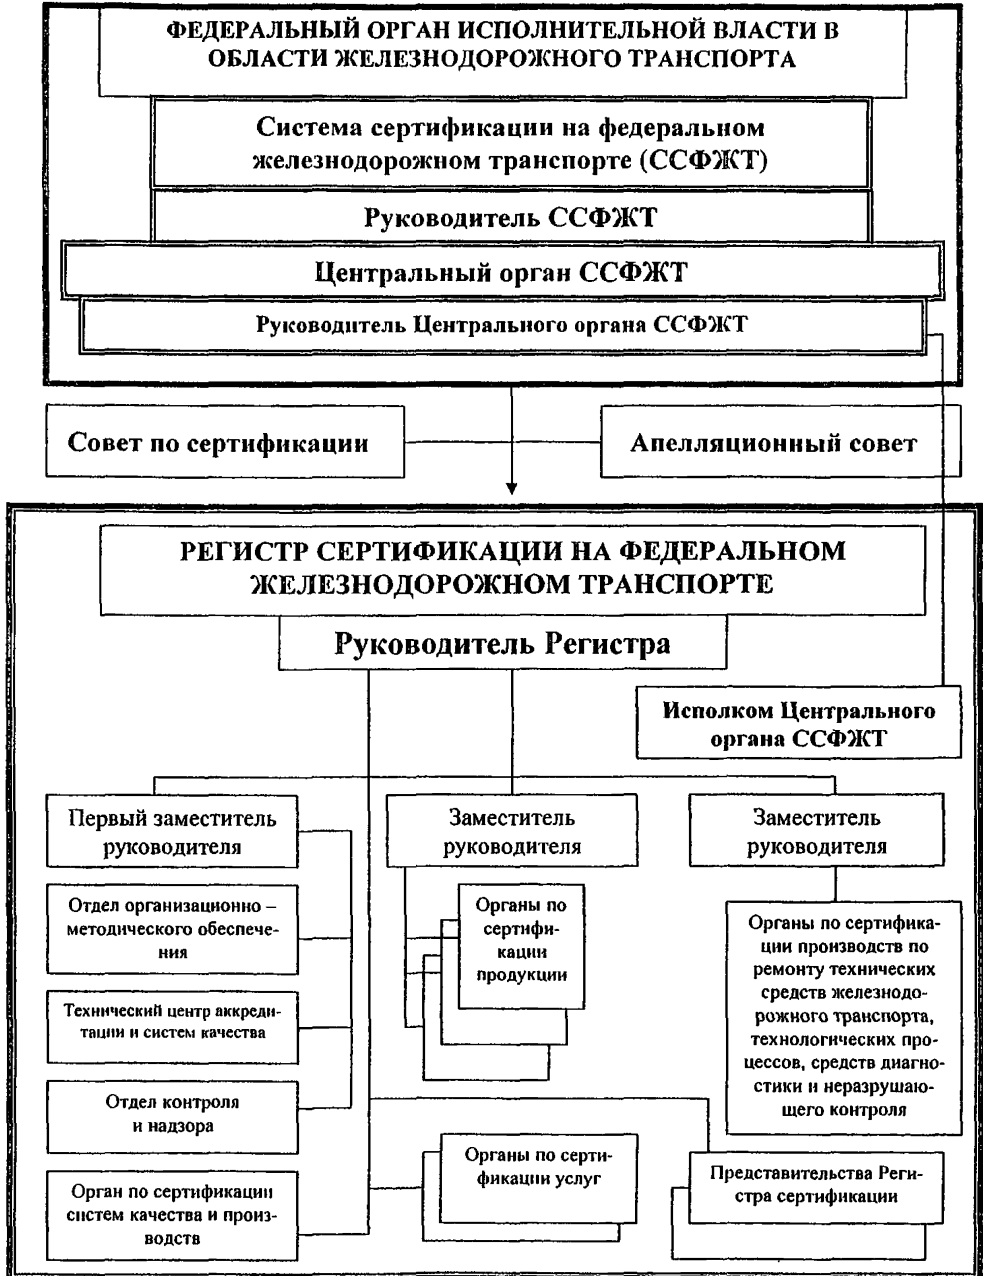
ФЕДЕРАЛЬНЫЙ ОРГАН ИСПОЛНИТЕЛЬНОЙ ВЛАСТИ В ОБЛАСТИ ЖЕЛЕЗНОДОРОЖНОГО ТРАНСПОРТА

Система сертификации на федеральном железнодорожном транспорте (ССФЖТ)

Руководитель ССФЖТ

Центральный орган ССФЖТ

Руководитель Центрального органа ССФЖТ

Совет по сертификации

Апелляционный совет

РЕГИСТР СЕРТИФИКАЦИИ НА ФЕДЕРАЛЬНОМ ЖЕЛЕЗНОДОРОЖНОМ ТРАНСПОРТЕ

Руководитель Регистра

Исполком Центрального органа ССФЖТ

Первый заместитель руководителя

Заместитель руководителя

Заместитель руководителя

Отдел организационно – методического обеспечения

Органы по сертификации продукции

Органы по сертификации производств по ремонту технических средств железнодорожного транспорта, технологических процессов, средств диагностики и неразрушающего контроля

Технический центр аккредитации и систем качества

Отдел контроля и надзора

Органы по сертификации услуг

Представительства Регистра сертификации

Орган по сертификации систем качества и производств